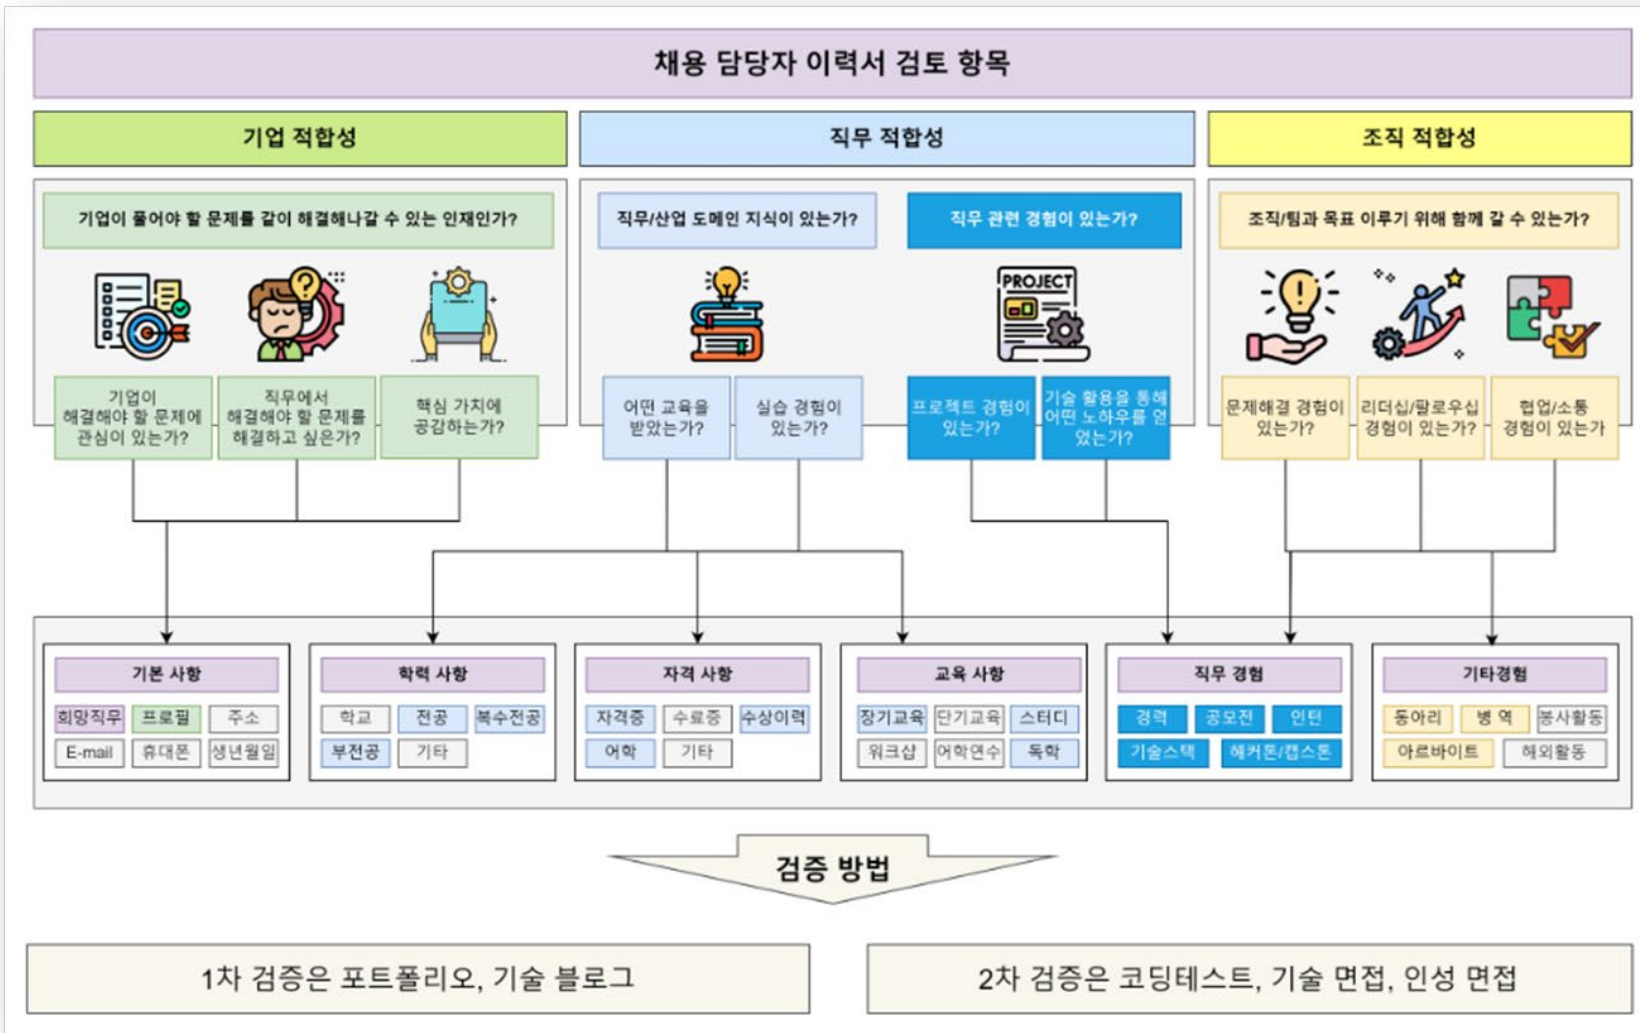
채용 담당자 이력서 검토 항목

기업 적합성

직무 적합성

조직 적합성

기업이 풀어야 할 문제를 같이 해결해나갈 수 있는 인재인가?

직무/산업 도메인 지식이 있는가?

직무 관련 경험이 있는가?

조직/팀과 목표 이루기 위해 함께 갈 수 있는가?

PROJECT

기업이 해결해야 할 문제에 관심이 있는가?

직무에서 해결해야 할 문제를 해결하고 싶은가?

핵심 가치에 공감하는가?

어떤 교육을 받았는가?

실습 경험이 있는가?

프로젝트 경험이 있는가?

기술 활용을 통해 어떤 노하우를 얻었는가?

문제해결 경험이 있는가?

리더십/팔로우십 경험이 있는가?

협업/소통 경험이 있는가

기본 사항

희망직무 | 프로필 | 주소
E-mail | 휴대폰 | 생년월일

학력 사항

학교 | 전공 | 복수전공
부전공 | 기타

자격 사항

자격증 | 수료증 | 수상이력
어학 | 기타

교육 사항

장기교육 | 단기교육 | 스터디
워크샵 | 어학연수 | 독학

직무 경험

경력 | 공모전 | 인턴
기술스택 | 해커톤/캡스톤

기타경험

동아리 | 병 역 | 봉사활동
아르바이트 | 해외활동

검증 방법

1차 검증은 포트폴리오, 기술 블로그

2차 검증은 코딩테스트, 기술 면접, 인성 면접